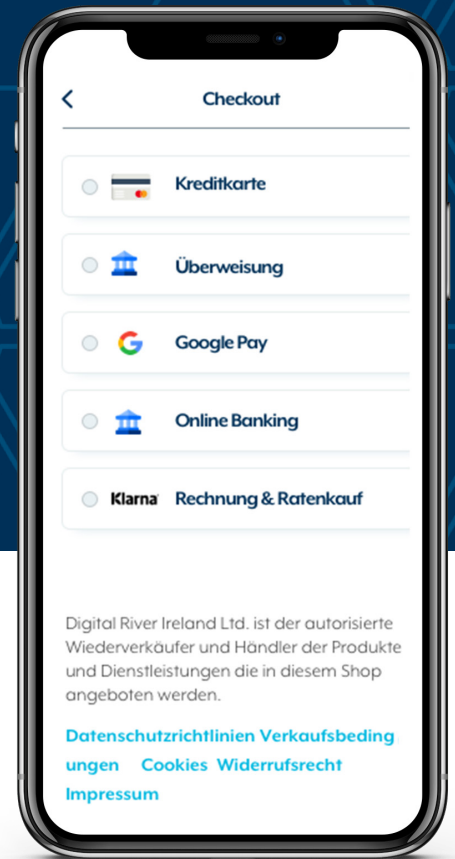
Checkout

Kreditkarte

Überweisung

Google Pay

Online Banking

Klarna Rechnung & Ratenkauf

Digital River Ireland Ltd. ist der autorisierte Wiederverkäufer und Händler der Produkte und Dienstleistungen die in diesem Shop angeboten werden.

Datenschutzrichtlinien Verkaufsbedingungen Cookies Widerrufsrecht Impressum